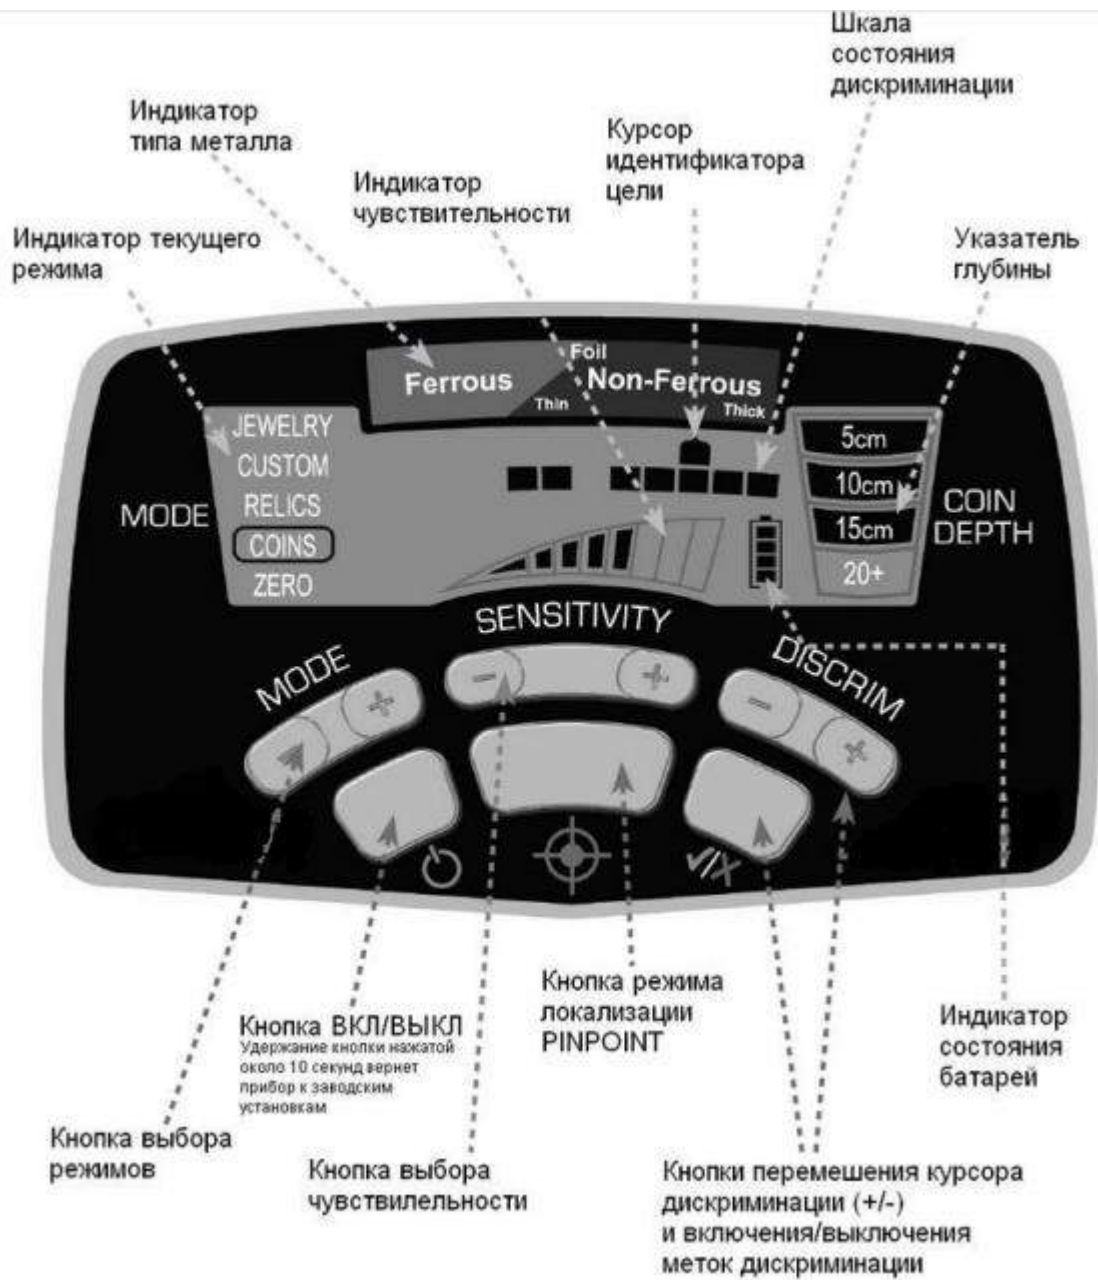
Шкала состояния дискриминации

Индикатор типа металла

Курсор идентификатора цели

Индикатор чувствительности

Индикатор текущего режима

Указатель глубины

Foil

Ferrous

Non-Ferrous

Thin

Thick

JEWELRY

CUSTOM

RELICS

COINS

ZERO

MODE

5cm

10cm

15cm

20+

COIN DEPTH

SENSITIVITY

MODE

DISCRIM

Кнопка режима локализации PINPOINT

Кнопка ВКЛ/ВЫКЛ
Удержание кнопки нажатой около 10 секунд вернет прибор к заводским установкам

Индикатор состояния батарей

Кнопка выбора режимов

Кнопка выбора чувствилельности

Кнопки перемешения курсора дискриминации (+/-) и включения/выключения меток дискриминации